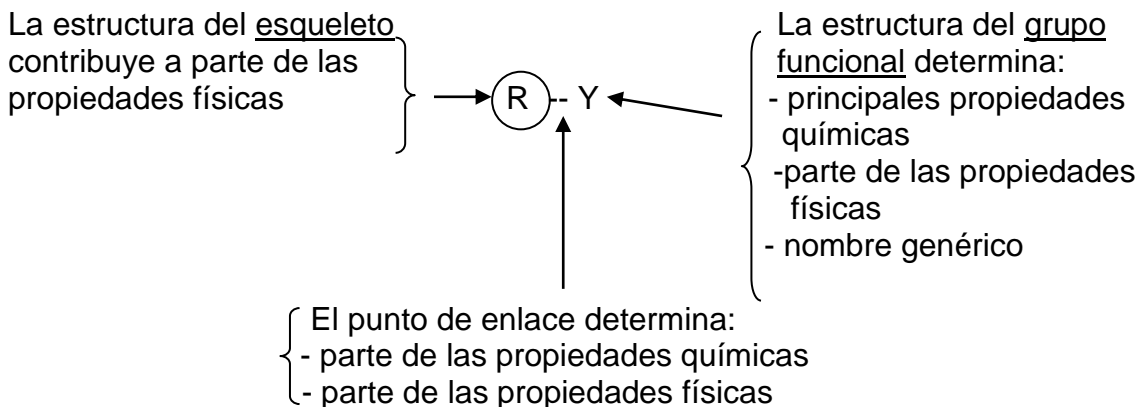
La estructura del esqueleto contribuye a parte de las propiedades físicas

R - Y

La estructura del grupo funcional determina:
- principales propiedades químicas
-parte de las propiedades físicas
- nombre genérico

El punto de enlace determina:
- parte de las propiedades químicas
- parte de las propiedades físicas